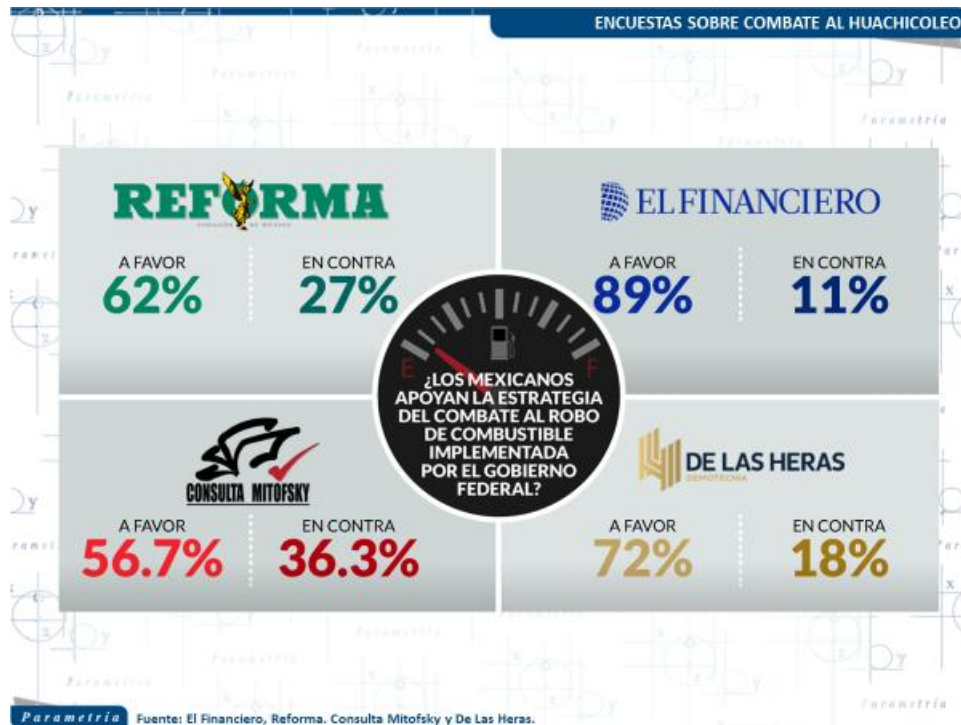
ENCUESTAS SOBRE COMBATE AL HUACHICOLEO

REFORMA

A FAVOR
62%

EN CONTRA
27%

EL FINANCIERO

A FAVOR
89%

EN CONTRA
11%

E F

¿LOS MEXICANOS APOYAN LA ESTRATEGIA DEL COMBATE AL ROBO DE COMBUSTIBLE IMPLEMENTADA POR EL GOBIERNO FEDERAL?

CONSULTA MITOFSKY

A FAVOR
56.7%

EN CONTRA
36.3%

DE LAS HERAS
DEMOTECNIA

A FAVOR
72%

EN CONTRA
18%

Parametria Fuente: El Financiero, Reforma. Consulta Mitofsky y De Las Heras.